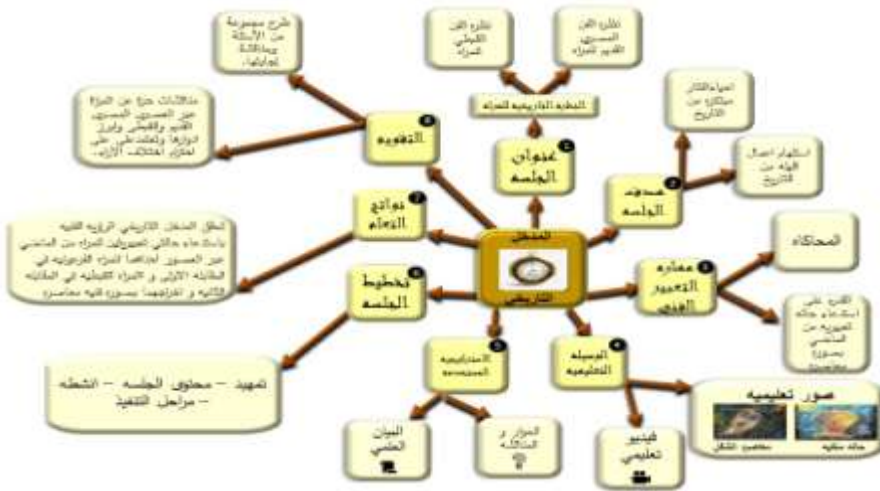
المدخل التاريخي

1 عنوان الجلسة

المظاهر التاريخية للمرأة

تطور الفن الفرعوني للمرأة

تطور الفن المسيحي القبطي للمرأة

2 هدف الجلسة

إحياء التراث المتوارث من التاريخ

استلهام أعمال فنية من التاريخ

3 مهارة التعبير الفني

المحاكاة

القدرة على استدعاء حالة تعبيرية من الماضي بصورة معاصرة

4 الوسيلة التعليمية

صور تعليمية

فيديو تعليمي

5 الاستراتيجية المستخدمة

الحوار و المناقشة

البيان العملي

6 تخطيط الجلسة

تمهيد – محتوى الجلسة – الأنشطة – مراحل التنفيذ

7 نواتج التعلم

تحقق المدخل التاريخي الرؤية الفنية باستدعاء حالتي لتصوير المرأة من الماضي عبر العصور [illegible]

8 التقويم

مناقشات حرة عن المرأة عبر العصور المسيحي القبطي والفرعوني وإبراز دورها والتعليق على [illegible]

شرح مجموعة من الأسئلة ومناقشة إجاباتها.